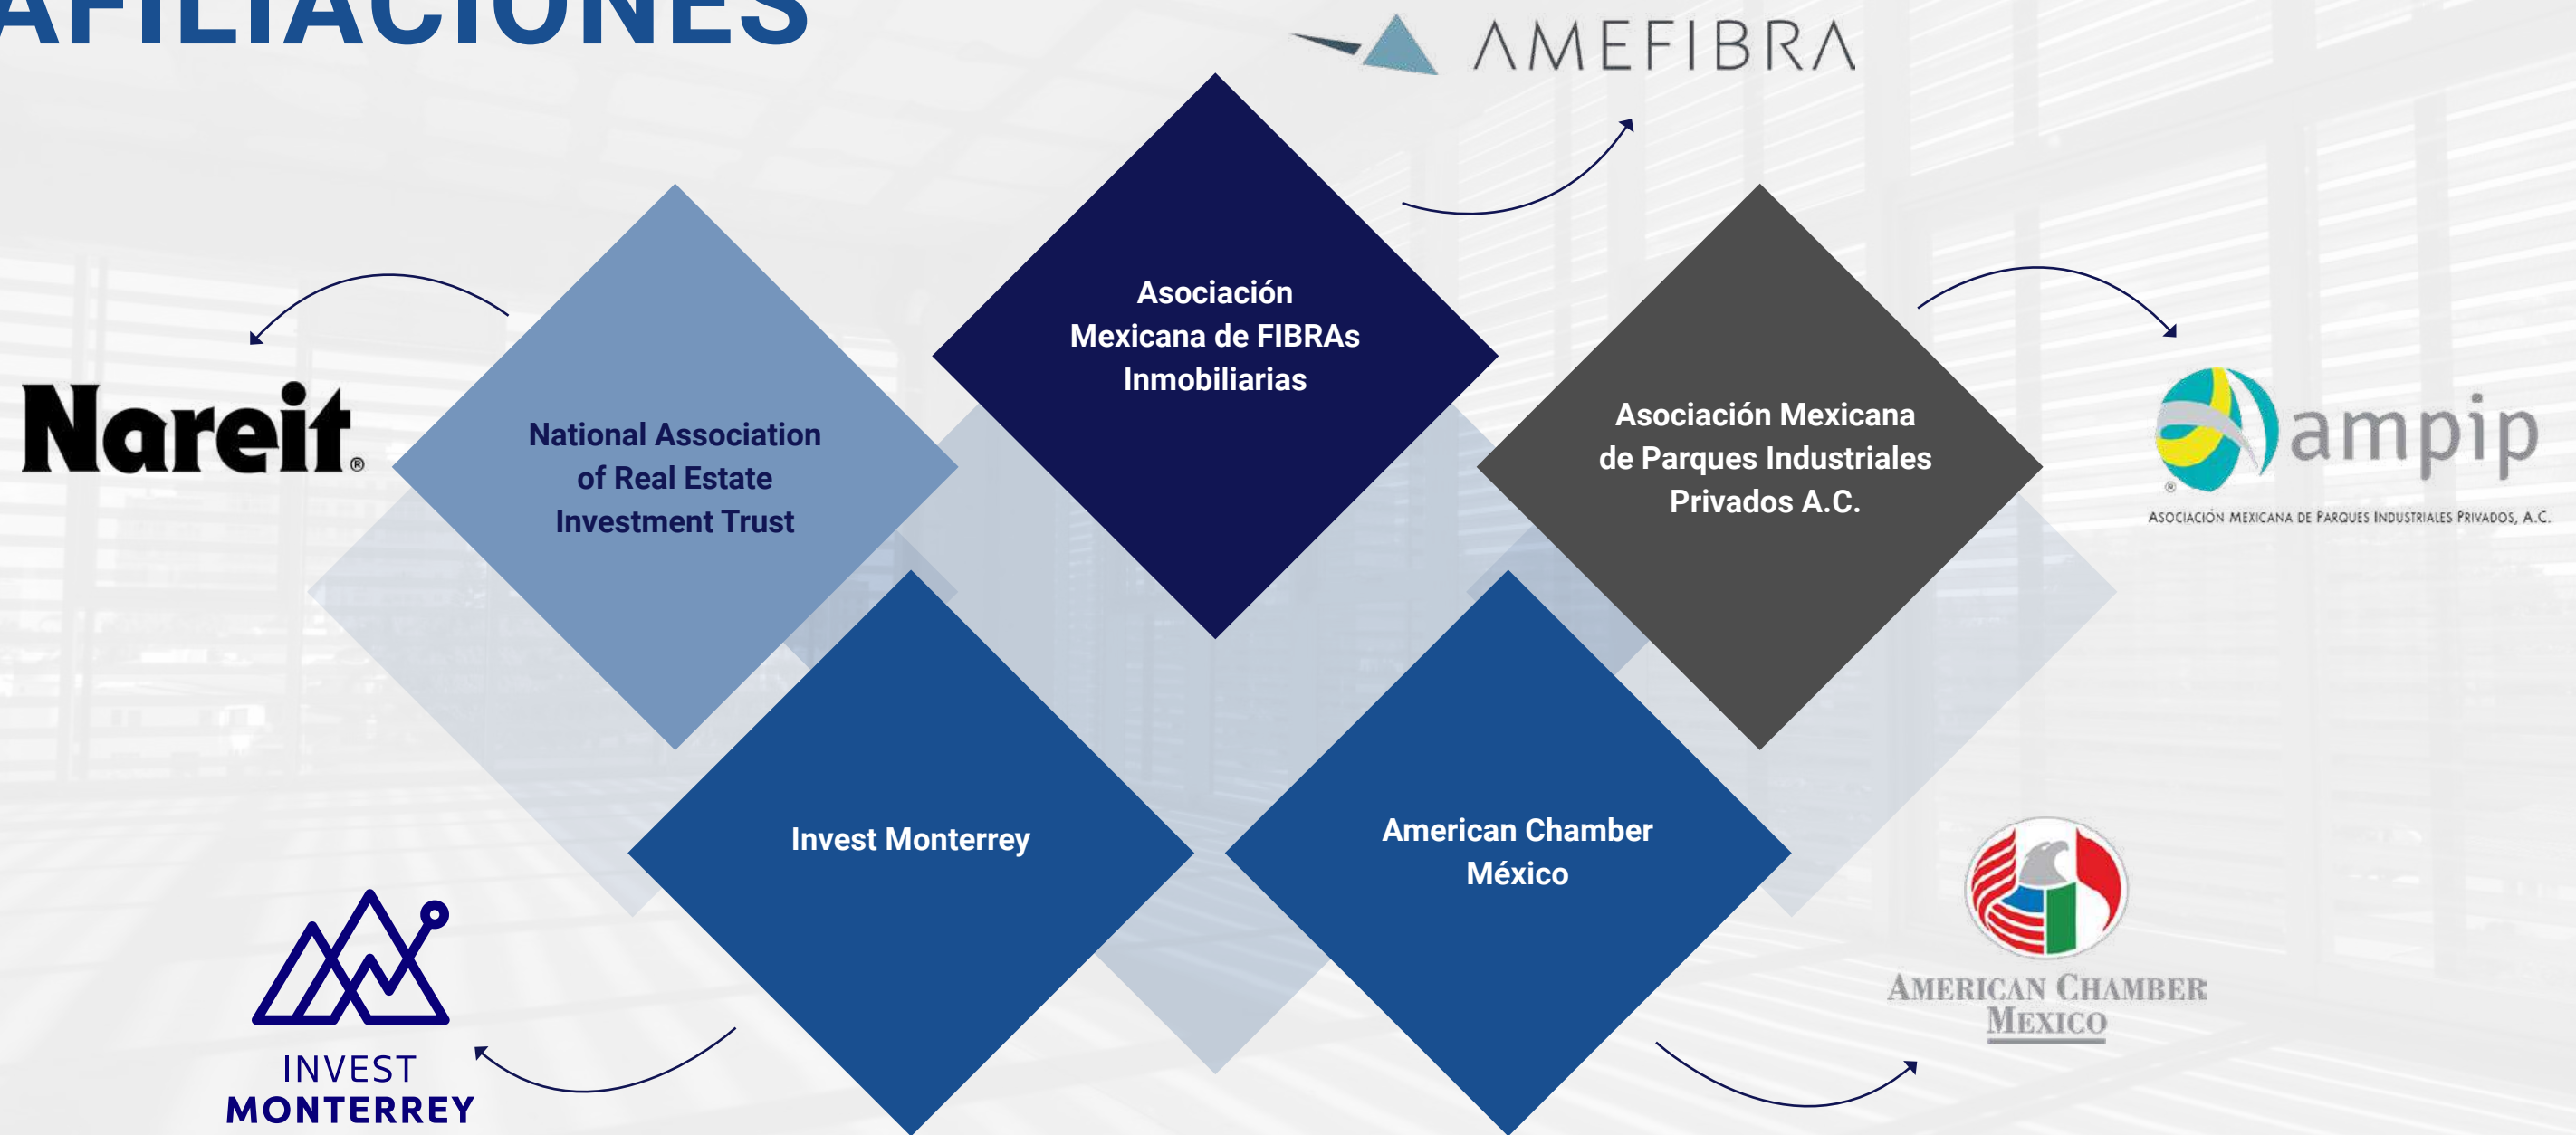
AFILIACIONES

AMEFIBRA

Asociación Mexicana de FIBRAs Inmobiliarias

Nareit®

National Association of Real Estate Investment Trust

Asociación Mexicana de Parques Industriales Privados A.C.

ampip

ASOCIACIÓN MEXICANA DE PARQUES INDUSTRIALES PRIVADOS, A.C.

Invest Monterrey

American Chamber México

INVEST MONTERREY

AMERICAN CHAMBER MEXICO